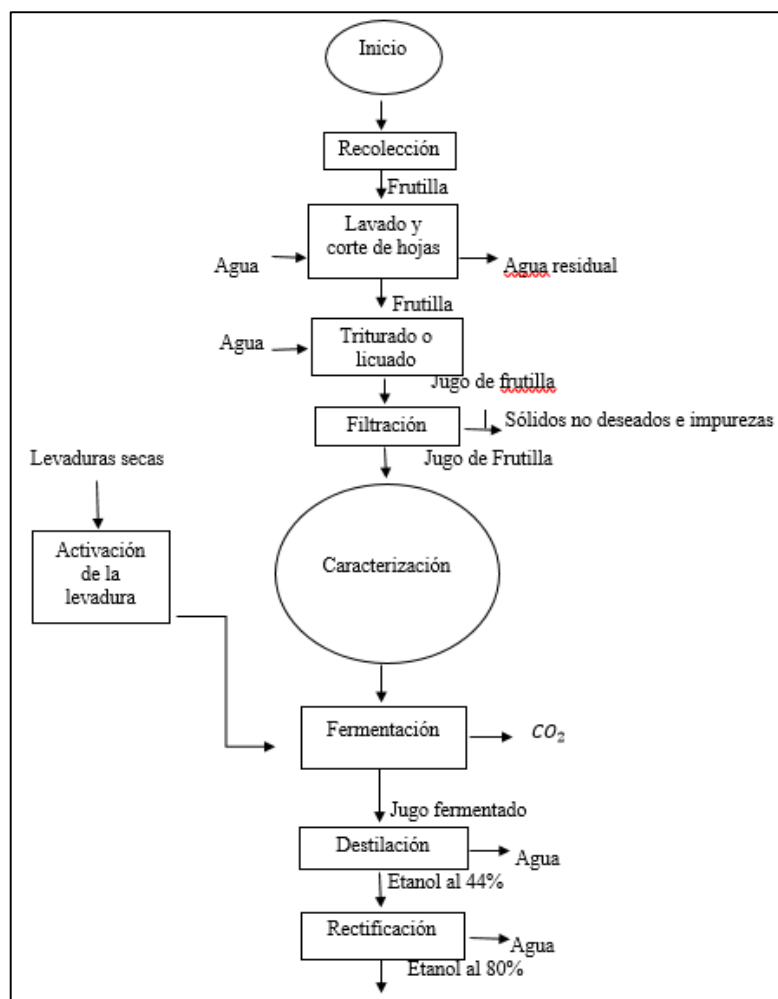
Inicio

Recolección

Frutilla

Agua

Lavado y corte de hojas

Agua residual

Frutilla

Agua

Triturado o licuado

Jugo de frutilla

Filtración

Sólidos no deseados e impurezas

Jugo de Frutilla

Levaduras secas

Activación de la levadura

Caracterización

Fermentación

$CO_2$

Jugo fermentado

Destilación

Agua

Etanol al 44%

Rectificación

Agua

Etanol al 80%